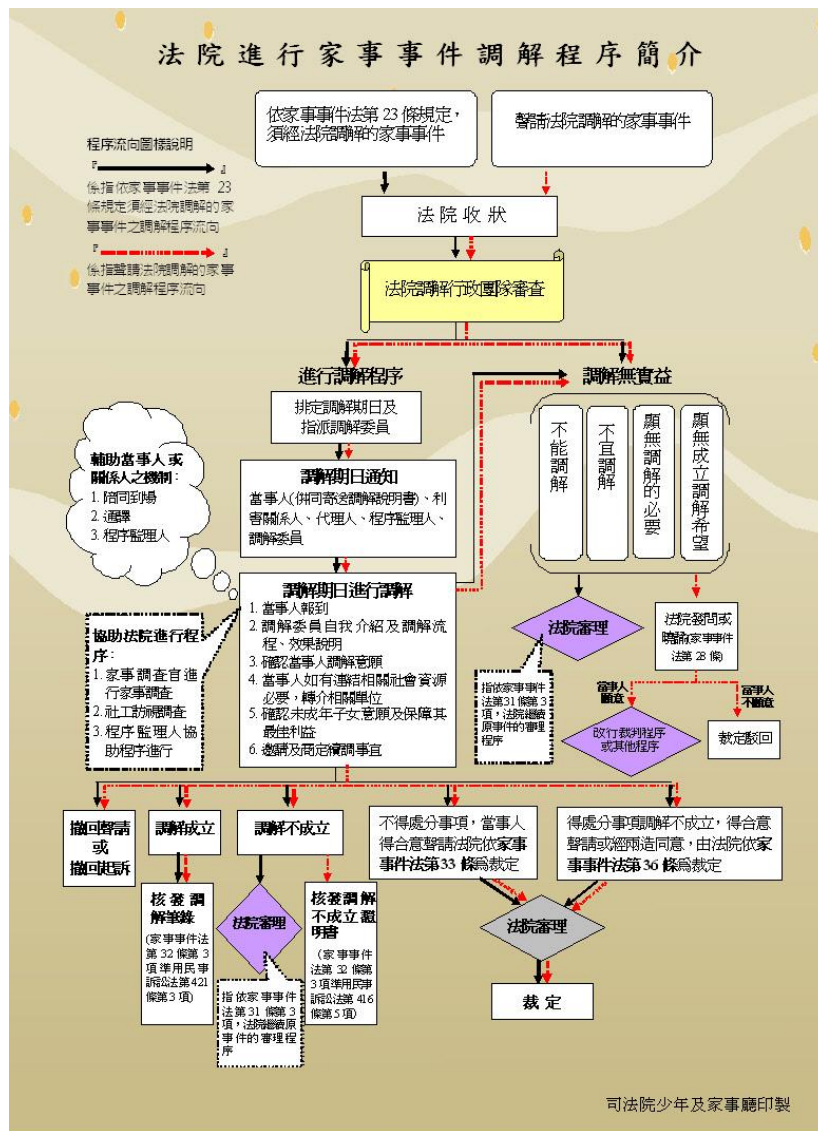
法院進行家事事件調解程序簡介

依家事事件法第23條規定，須經法院調解的家事事件

聲請法院調解的家事事件

程序流向圖標說明

係指依家事事件法第23條規定須經法院調解的家事事件之調解程序流向

係指聲請法院調解的家事事件之調解程序流向

法院收狀

法院調解行政團隊審查

進行調解程序

調解無實益

排定調解期日及指派調解委員

調解期日通知
當事人(併同寄送調解說明書)、利害關係人、代理人、程序監理人、調解委員

輔助當事人或關係人之機制：
1. 陪同到場
2. 通譯
3. 程序監理人

不能調解

不宜調解

顯無調解的必要

顯無成立調解希望

調解期日進行調解
1. 當事人報到
2. 調解委員自我介紹及調解流程、效果說明
3. 確認當事人調解意願
4. 當事人如有連結相關社會資源必要，轉介相關單位
5. 確認未成年子女意願及保障其最佳利益
6. 邀請及商定續調事宜

協助法院進行程序：
1. 家事調查官進行家事調查
2. 社工訪視調查
3. 程序監理人協助程序進行

法院審理

指依家事事件法第31條第3項，法院繼續原事件的審理程序

法院發問或曉諭(家事事件法第28條)

當事人願意

當事人不願意

改行裁判程序或其他程序

裁定駁回

撤回聲請或撤回起訴

調解成立

調解不成立

不得處分事項，當事人得合意聲請法院依家事事件法第33條為裁定

得處分事項調解不成立，得合意聲請或經兩造同意，由法院依家事事件法第36條為裁定

核發調解筆錄
(家事事件法第32條第3項準用民事訴訟法第421條第3項)

法院審理

指依家事事件法第31條第3項，法院繼續原事件的審理程序

核發調解不成立證明書
(家事事件法第32條第3項準用民事訴訟法第416條第5項)

法院審理

裁定

司法院少年及家事廳印製